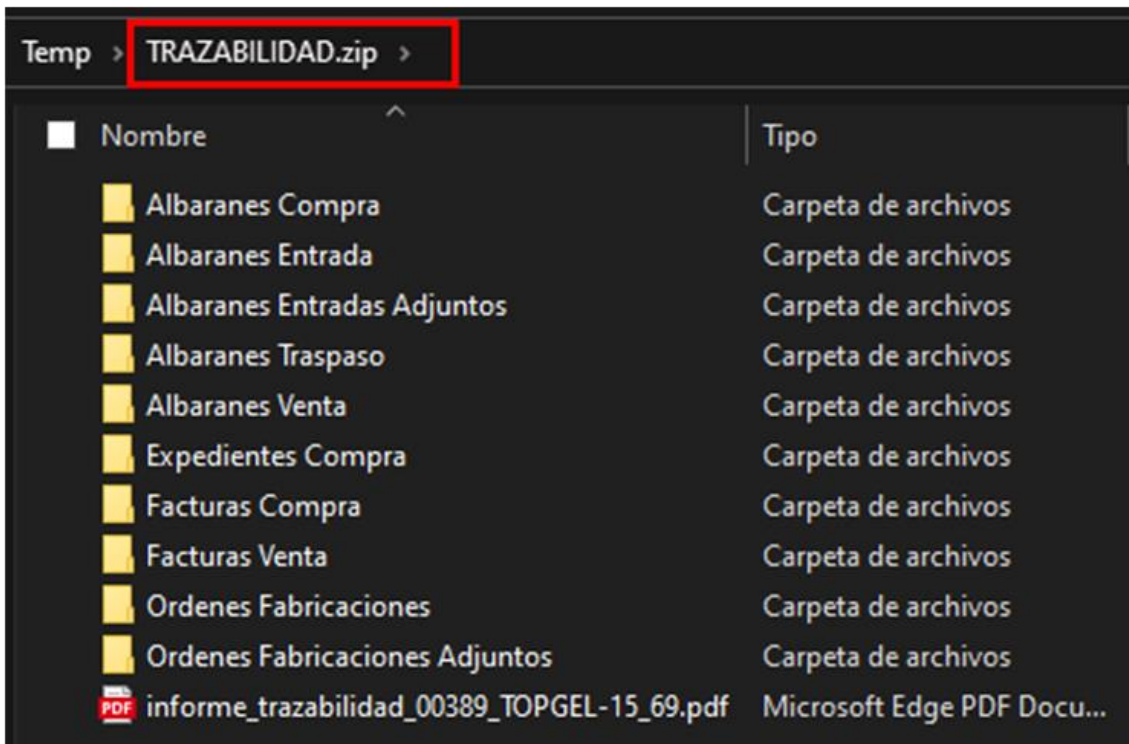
Temp > TRAZABILIDAD.zip >

| Nombre | Tipo |
|---|---|
| Albaranes Compra | Carpeta de archivos |
| Albaranes Entrada | Carpeta de archivos |
| Albaranes Entradas Adjuntos | Carpeta de archivos |
| Albaranes Traspaso | Carpeta de archivos |
| Albaranes Venta | Carpeta de archivos |
| Expedientes Compra | Carpeta de archivos |
| Facturas Compra | Carpeta de archivos |
| Facturas Venta | Carpeta de archivos |
| Ordenes Fabricaciones | Carpeta de archivos |
| Ordenes Fabricaciones Adjuntos | Carpeta de archivos |
| PDF informe_trazabilidad_00389_TOPGEL-15_69.pdf | Microsoft Edge PDF Docu... |